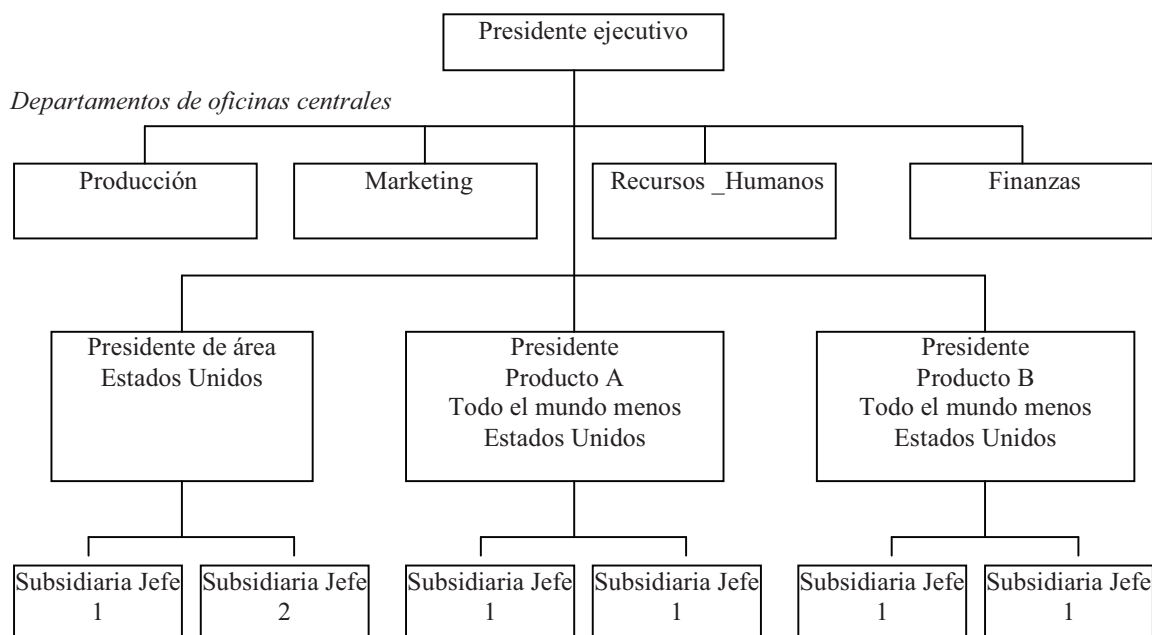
Presidente ejecutivo

*Departamentos de oficinas centrales*

Producción

Marketing

Recursos _Humanos

Finanzas

Presidente de área
Estados Unidos

Presidente
Producto A
Todo el mundo menos
Estados Unidos

Presidente
Producto B
Todo el mundo menos
Estados Unidos

Subsidiaria Jefe
1

Subsidiaria Jefe
2

Subsidiaria Jefe
1

Subsidiaria Jefe
1

Subsidiaria Jefe
1

Subsidiaria Jefe
1